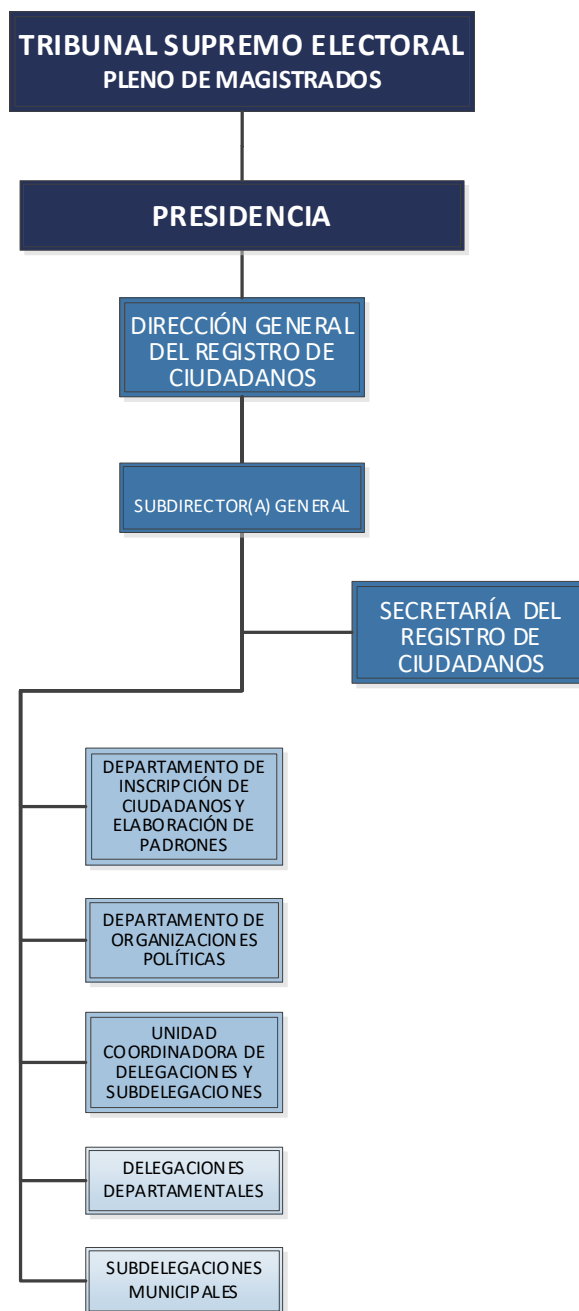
TRIBUNAL SUPREMO ELECTORAL
PLENO DE MAGISTRADOS

PRESIDENCIA

DIRECCIÓN GENERAL DEL REGISTRO DE CIUDADANOS

SUBDIRECTOR(A) GENERAL

SECRETARÍA DEL REGISTRO DE CIUDADANOS

DEPARTAMENTO DE INSCRIPCIÓN DE CIUDADANOS Y ELABORACIÓN DE PADRONES

DEPARTAMENTO DE ORGANIZACIONES POLÍTICAS

UNIDAD COORDINADORA DE DELEGACIONES Y SUBDELEGACIONES

DELEGACIONES DEPARTAMENTALES

SUBDELEGACIONES MUNICIPALES